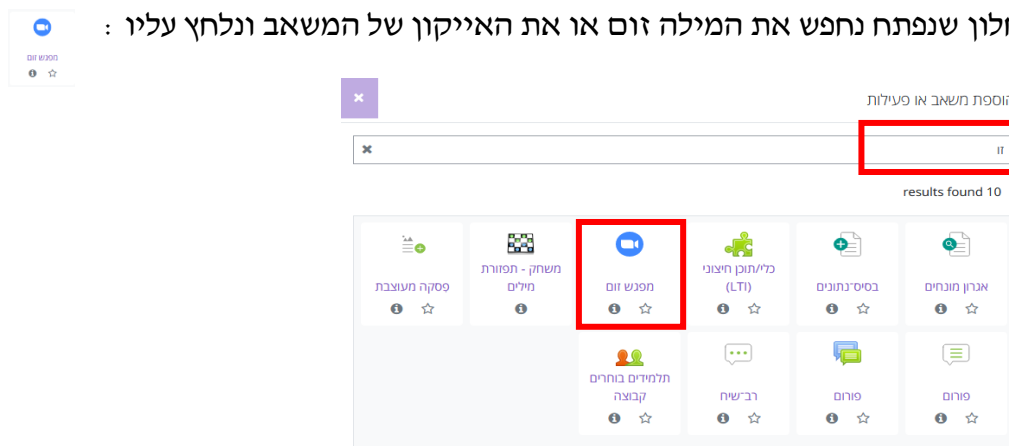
ולון שנפתח נחפש את המילה זום או את האייקון של המשאב ונלחץ עליו :

מפגש זום

הוספת משאב או פעילות

זו

results found 10

אגרון מונחים
בסיס־נתונים
כלי/תוכן חיצוני (LTI)
מפגש זום
משחק - תפזורת מילים
פסקה מעוצבת
פורום
פורום
רב־שיח
תלמידים בוחרים קבוצה